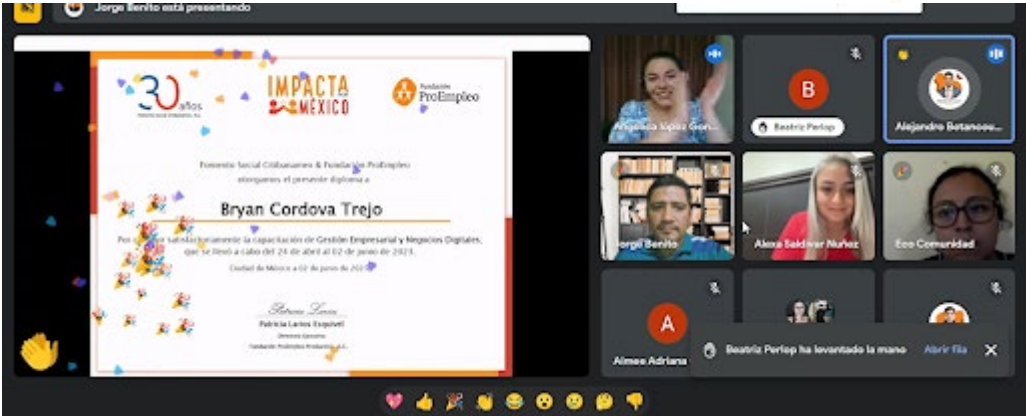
Jorge Benito está presentando

30 años

IMPACTA MÉXICO

Fundación ProEmpleo

Fomento Social Citibanamex & Fundación ProEmpleo otorgamos el presente diploma a

Bryan Cordova Trejo

Por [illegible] satisfactoriamente la capacitación de Gestión Empresarial y Negocios Digitales, que se llevó a cabo del 24 de abril al 02 de junio de 2023.

Ciudad de México a 02 de junio de 2023

Patricia Larios

Patricia Larios Esquivel

Directora Ejecutiva

Fundación ProEmpleo Productivo, A.C.

Angelica López Gon...

B

Beatriz Perlop

Alejandro Betancou...

Jorge Benito

Alexa Saldivar Nuñez

Eco Comunidad

A

Aimee Adriana

Beatriz Perlop ha levantado la mano

Abrir fila